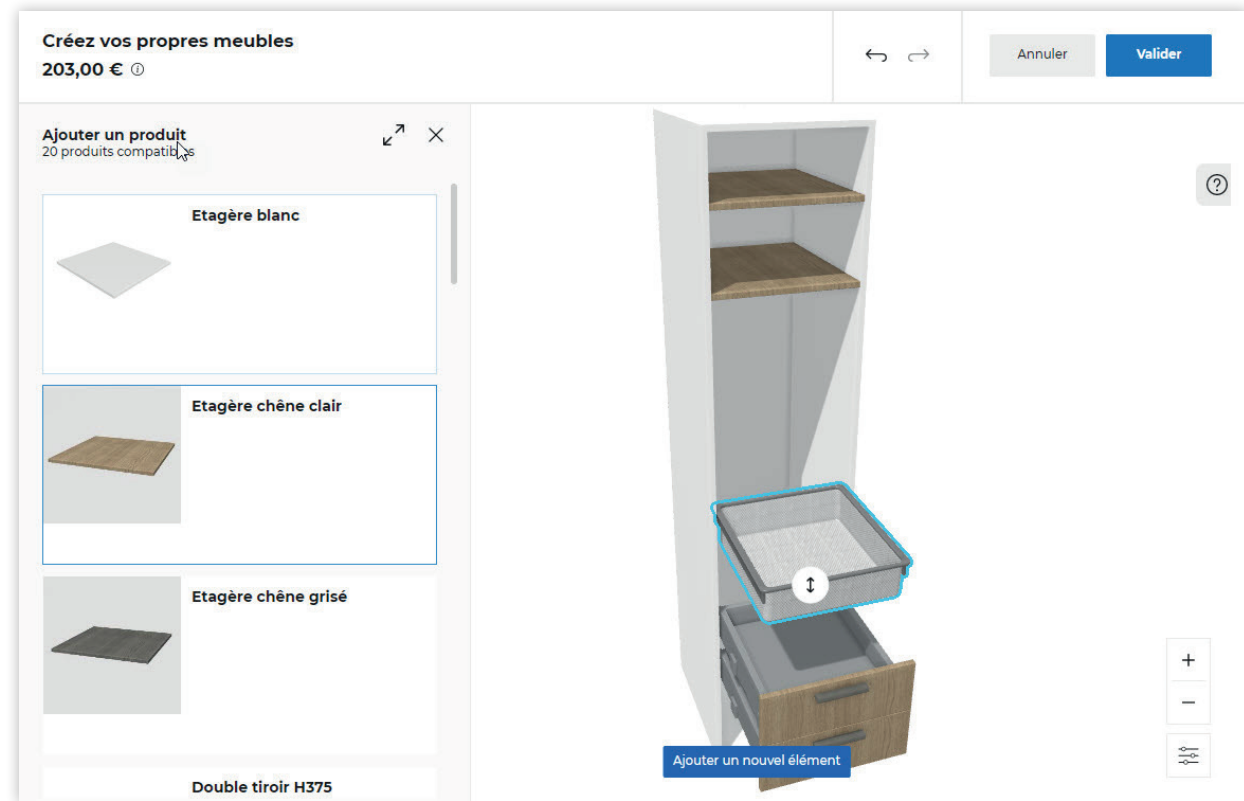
Créez vos propres meubles
203,00 € ⓘ

Annuler
Valider

Ajouter un produit
20 produits compatibles

Etagère blanc

Etagère chêne clair

Etagère chêne grisé

Double tiroir H375

?

+
−

Ajouter un nouvel élément